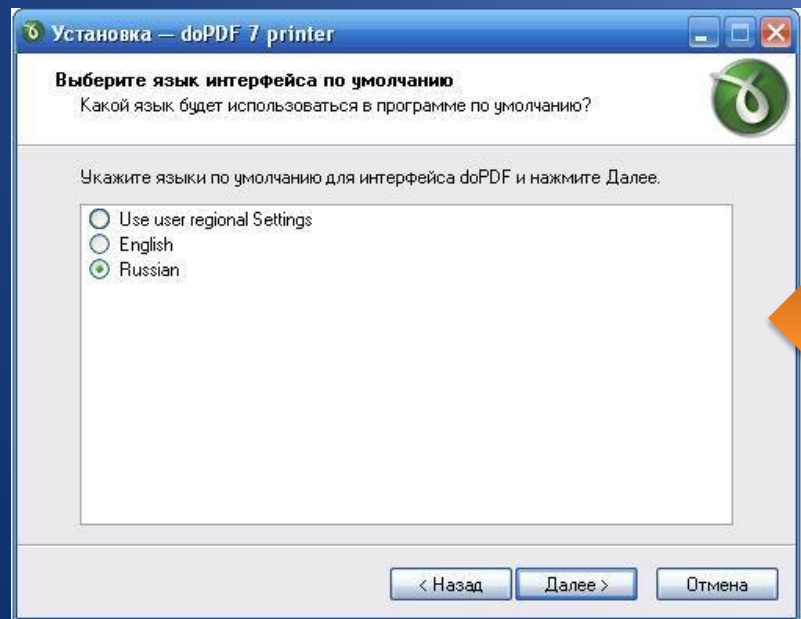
Установка — doPDF 7 printer

Выберите язык интерфейса по умолчанию
Какой язык будет использоваться в программе по умолчанию?

Укажите языки по умолчанию для интерфейса doPDF и нажмите Далее.

Use user regional Settings
English
Russian

< Назад
Далее >
Отмена